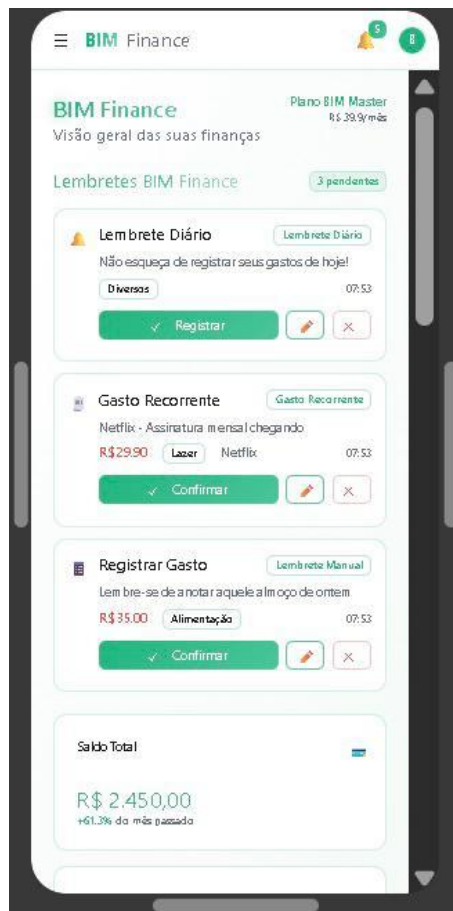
BIM Finance

5

BIM Finance
Visão geral das suas finanças

Plano BIM Master
R$ 39,9/mês

Lembretes BIM Finance
3 pendentes

Lembrete Diário
Lembrete Diário
Não esqueça de registrar seus gastos de hoje!
Diversos
07:53
✓ Registrar

Gasto Recorrente
Gasto Recorrente
Netflix - Assinatura mensal chegando
R$29.90
Lazer
Netflix
07:53
✓ Confirmar

Registrar Gasto
Lembrete Manual
Lembre-se de anotar aquele almoço de ontem
R$35.00
Alimentação
07:53
✓ Confirmar

Saldo Total
R$ 2.450,00
+61.3% do mês passado